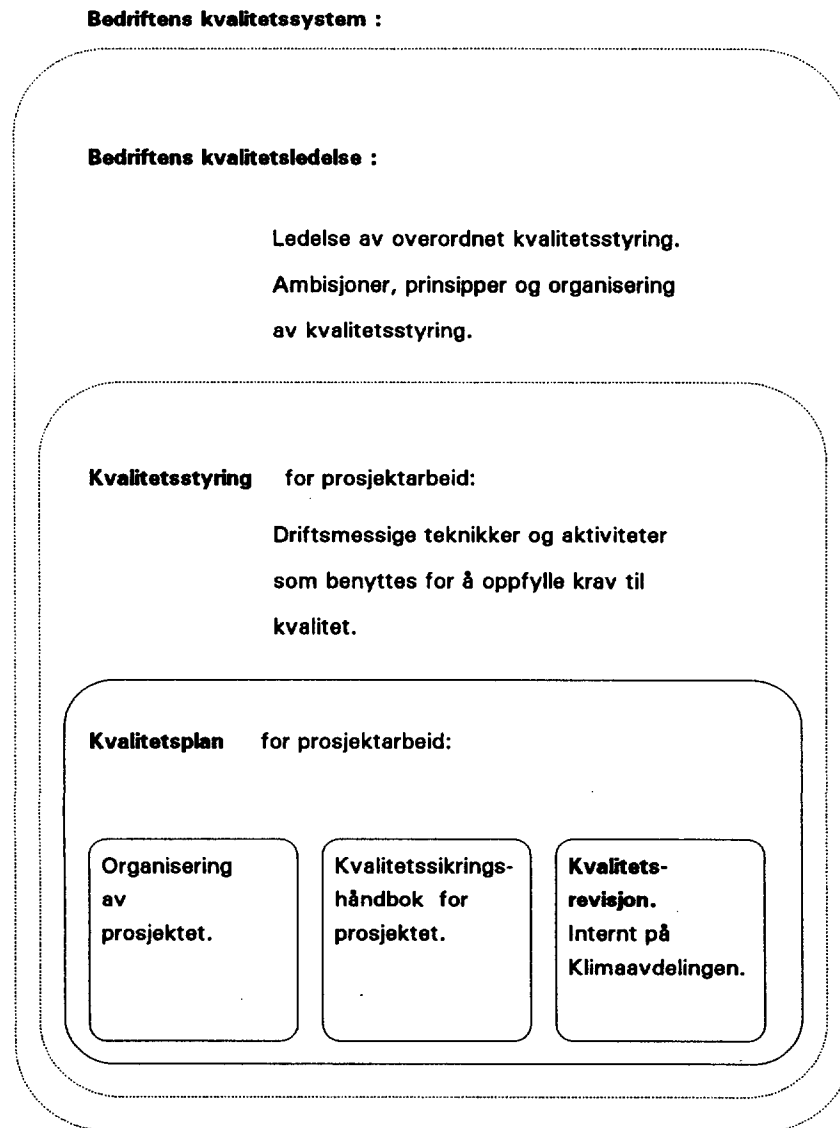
Bedriftens kvalitetssystem :

Bedriftens kvalitetsledelse :

Ledelse av overordnet kvalitetsstyring. Ambisjoner, prinsipper og organisering av kvalitetsstyring.

Kvalitetsstyring for prosjektarbeid:

Driftsmessige teknikker og aktiviteter som benyttes for å oppfylle krav til kvalitet.

Kvalitetsplan for prosjektarbeid:

Organisering av prosjektet.

Kvalitetssikringshåndbok for prosjektet.

Kvalitetsrevisjon. Internt på Klimaavdelingen.